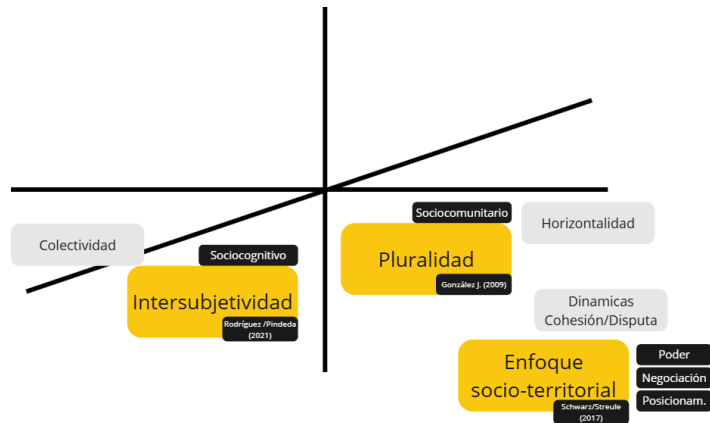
Colectividad

Sociocognitivo

Intersubjetividad

Rodríguez /Pindeda (2021)

Sociocomunitario

Pluralidad

González J. (2009)

Horizontalidad

Dinamicas
Cohesión/Disputa

Enfoque socio-territorial

Schwarz/Streule (2017)

Poder

Negociación

Posicionam.